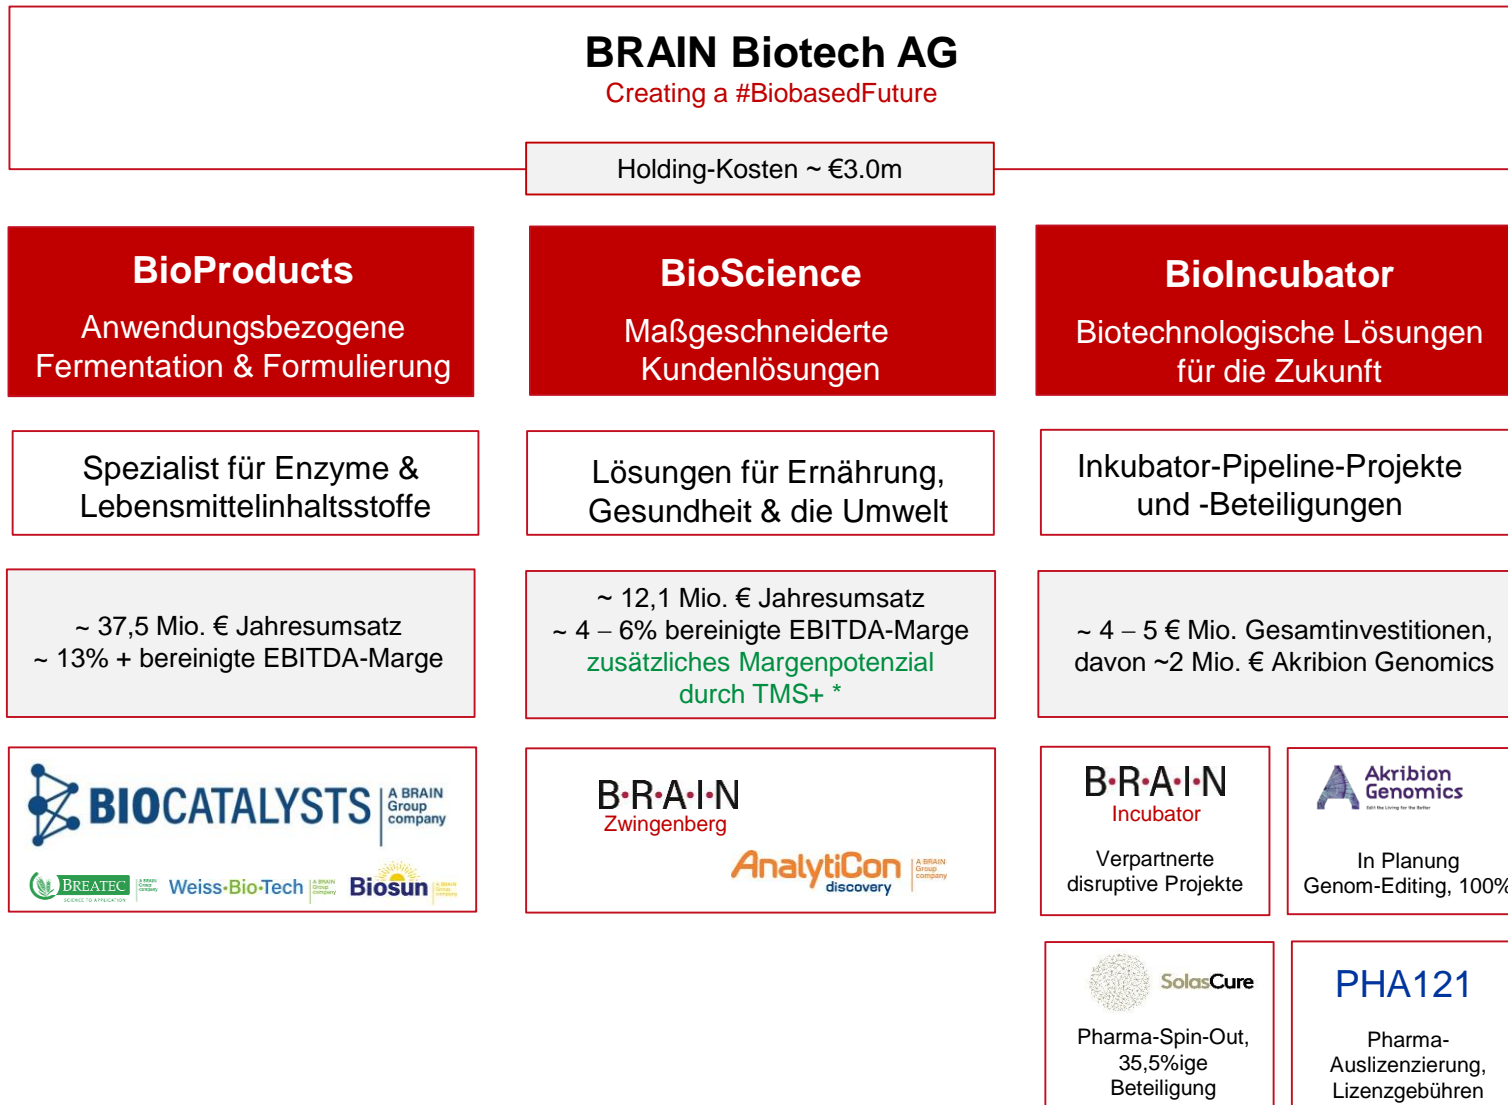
BRAIN Biotech AG
Creating a #BiobasedFuture

Holding-Kosten ~ €3.0m

BioProducts
Anwendungsbezogene Fermentation & Formulierung

BioScience
Maßgeschneiderte Kundenlösungen

BioIncubator
Biotechnologische Lösungen für die Zukunft

Spezialist für Enzyme & Lebensmittelinhaltsstoffe

Lösungen für Ernährung, Gesundheit & die Umwelt

Inkubator-Pipeline-Projekte und -Beteiligungen

~ 37,5 Mio. € Jahresumsatz
~ 13% + bereinigte EBITDA-Marge

~ 12,1 Mio. € Jahresumsatz
~ 4 – 6% bereinigte EBITDA-Marge
zusätzliches Margenpotenzial durch TMS+ *

~ 4 – 5 € Mio. Gesamtinvestitionen, davon ~2 Mio. € Akribion Genomics

BIOCATALYSTS A BRAIN Group company
BREATEC A BRAIN Group company
Weiss-Bio-Tech A BRAIN Group company
Biosun A BRAIN Group company

B·R·A·I·N
Zwingenberg
AnalytiCon discovery A BRAIN Group company

B·R·A·I·N
Incubator
Verpartnerte disruptive Projekte

Akribion Genomics
In Planung
Genom-Editing, 100%

SolasCure
Pharma-Spin-Out, 35,5%ige Beteiligung

PHA121
Pharma-Auslizenzierung, Lizenzgebühren